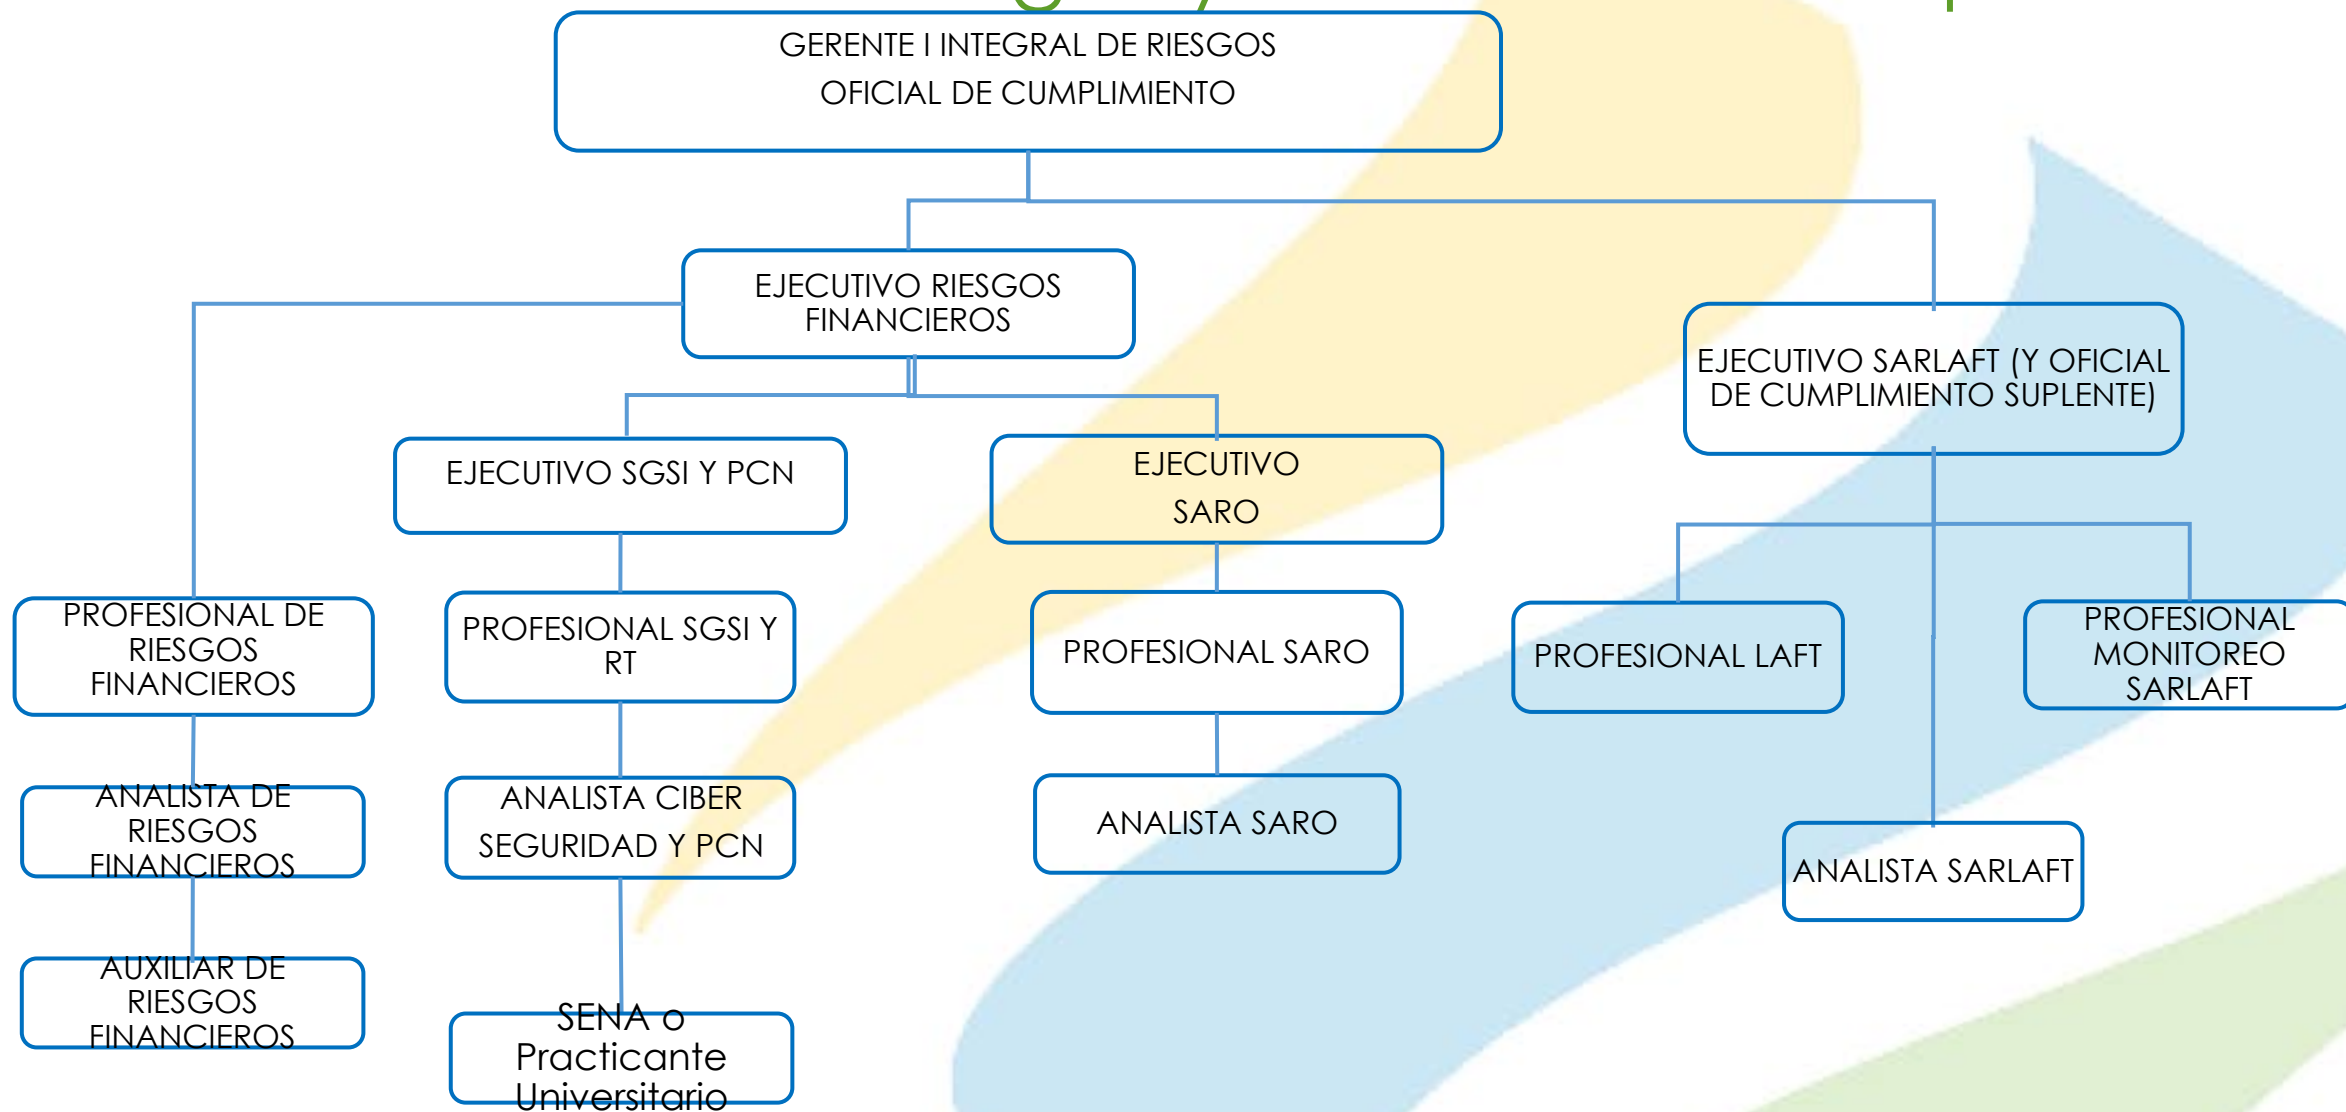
GERENTE I INTEGRAL DE RIESGOS
OFICIAL DE CUMPLIMIENTO

EJECUTIVO RIESGOS FINANCIEROS

EJECUTIVO SARLAFT (Y OFICIAL DE CUMPLIMIENTO SUPLENTE)

EJECUTIVO SGSI Y PCN

EJECUTIVO SARO

PROFESIONAL DE RIESGOS FINANCIEROS

PROFESIONAL SGSI Y RT

PROFESIONAL SARO

PROFESIONAL LAFT

PROFESIONAL MONITOREO SARLAFT

ANALISTA DE RIESGOS FINANCIEROS

ANALISTA CIBER SEGURIDAD Y PCN

ANALISTA SARO

ANALISTA SARLAFT

AUXILIAR DE RIESGOS FINANCIEROS

SENA o Practicante Universitario